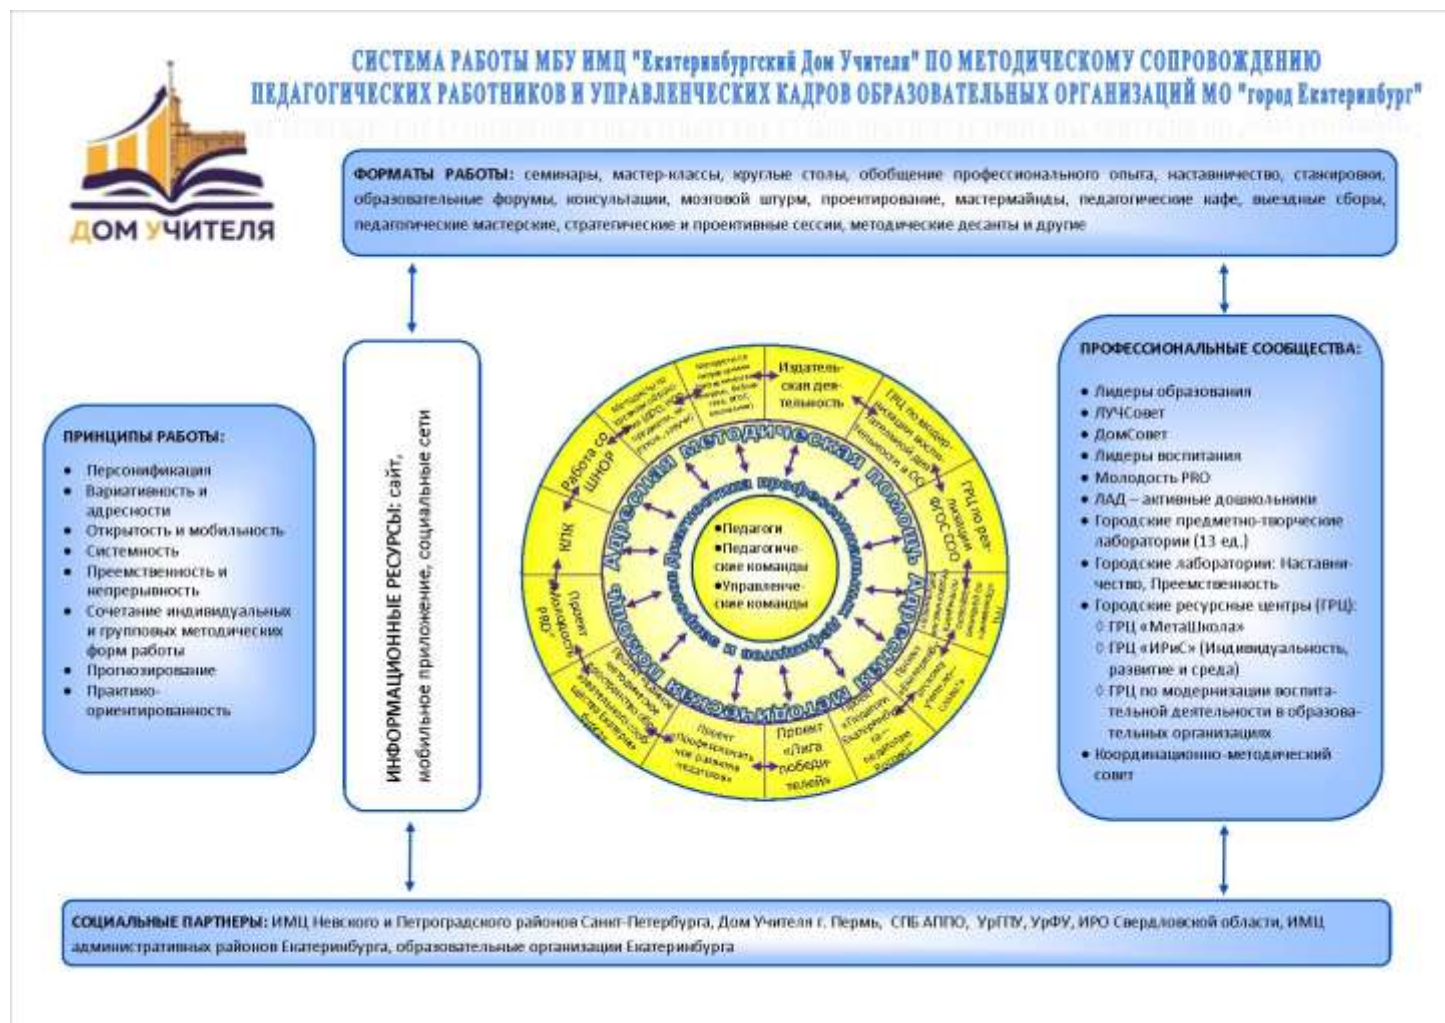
СИСТЕМА РАБОТЫ МБУ ИМЦ "Екатеринбургский Дом Учителя" ПО МЕТОДИЧЕСКОМУ СОПРОВОЖДЕНИЮ ПЕДАГОГИЧЕСКИХ РАБОТНИКОВ И УПРАВЛЕНЧЕСКИХ КАДРОВ ОБРАЗОВАТЕЛЬНЫХ ОРГАНИЗАЦИЙ МО "город Екатеринбург"

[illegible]

ДОМ УЧИТЕЛЯ

ФОРМАТЫ РАБОТЫ: семинары, мастер-классы, круглые столы, обобщение профессионального опыта, наставничество, стажировки, образовательные форумы, консультации, мозговой штурм, проектирование, мастермайнды, педагогические кафе, выездные сборы, педагогические мастерские, стратегические и проективные сессии, методические десанты и другие

ПРИНЦИПЫ РАБОТЫ:
- Персонификация
- Вариативность и адресности
- Открытость и мобильность
- Системность
- Преемственность и непрерывность
- Сочетание индивидуальных и групповых методических форм работы
- Прогнозирование
- Практико-ориентированность

ИНФОРМАЦИОННЫЕ РЕСУРСЫ: сайт, мобильное приложение, социальные сети

Адресная методическая помощь
Адресная методическая помощь
Диагностика профессиональных дефицитов и запросов

•Педагоги
•Педагогические команды
•Управленческие команды

Издательская деятельность
ГРЦ по модернизации воспитательной деятельности в ОО
ГРЦ по реализации ФГОС СОО
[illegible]
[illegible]
Проект «Педагог-наставник»
Проект «Лига победителей»
Проект «Профессиональные развития педагогов»
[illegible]
Проект «Молодость PRO»
КПК
Работа со ШНОР
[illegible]
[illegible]

ПРОФЕССИОНАЛЬНЫЕ СООБЩЕСТВА:
- Лидеры образования
- ЛУЧСовет
- ДомСовет
- Лидеры воспитания
- Молодость PRO
- ЛАД – активные дошкольники
- Городские предметно-творческие лаборатории (13 ед.)
- Городские лаборатории: Наставничество, Преемственность
- Городские ресурсные центры (ГРЦ):
 ◊ ГРЦ «МетаШкола»
 ◊ ГРЦ «ИРиС» (Индивидуальность, развитие и среда)
 ◊ ГРЦ по модернизации воспитательной деятельности в образовательных организациях
- Координационно-методический совет

СОЦИАЛЬНЫЕ ПАРТНЕРЫ: ИМЦ Невского и Петроградского районов Санкт-Петербурга, Дом Учителя г. Пермь, СПБ АППО, УрГПУ, УрФУ, ИРО Свердловской области, ИМЦ административных районов Екатеринбурга, образовательные организации Екатеринбурга